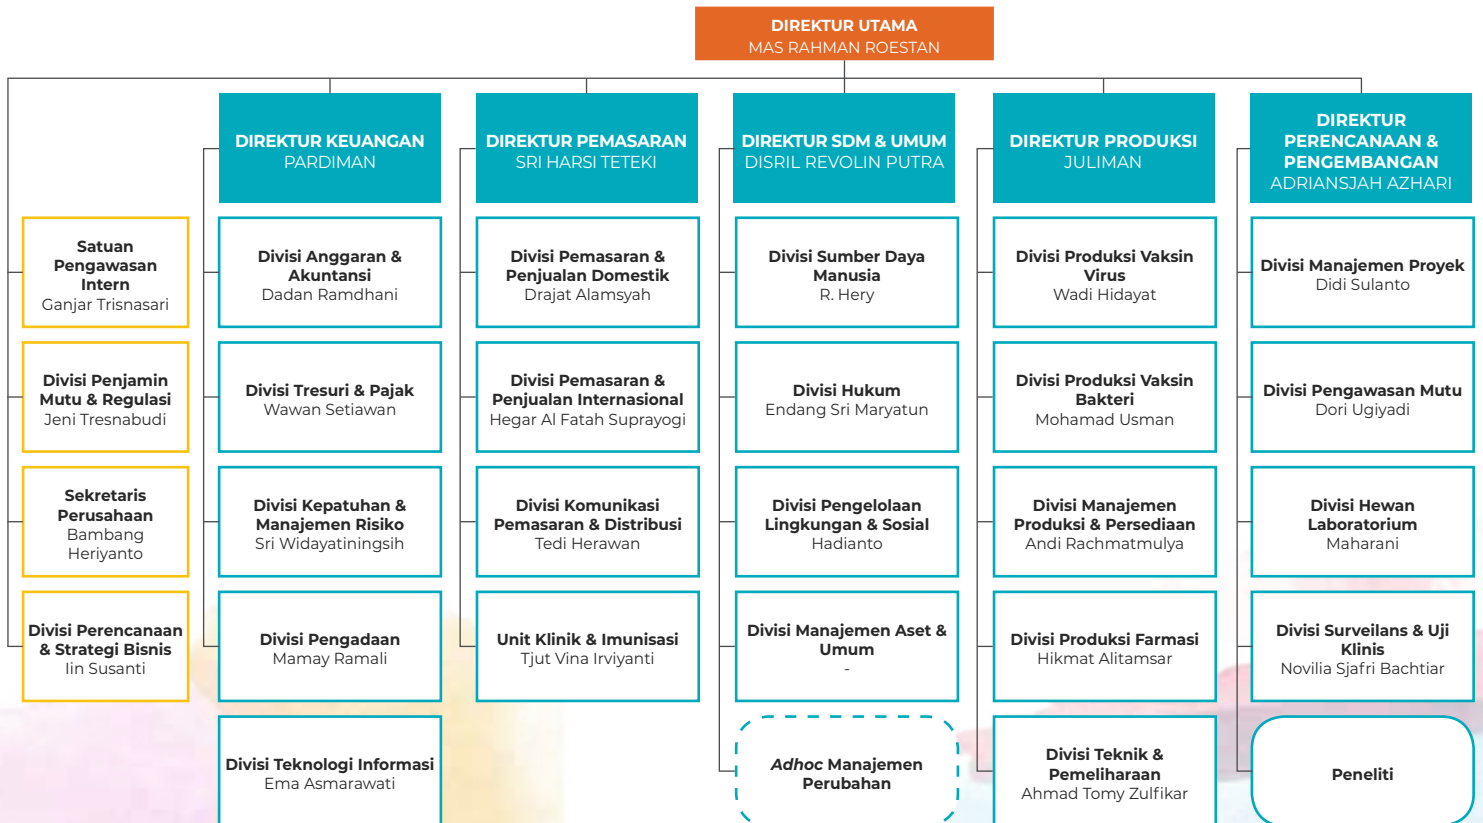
DIREKTUR UTAMA
MAS RAHMAN ROESTAN

Satuan Pengawasan Intern
Ganjar Trisnasari

Divisi Penjamin Mutu & Regulasi
Jeni Tresnabudi

Sekretaris Perusahaan
Bambang Heriyanto

Divisi Perencanaan & Strategi Bisnis
Iin Susanti

DIREKTUR KEUANGAN
PARDIMAN

Divisi Anggaran & Akuntansi
Dadan Ramdhani

Divisi Tresuri & Pajak
Wawan Setiawan

Divisi Kepatuhan & Manajemen Risiko
Sri Widayatiningsih

Divisi Pengadaan
Mamay Ramali

Divisi Teknologi Informasi
Ema Asmarawati

DIREKTUR PEMASARAN
SRI HARSI TETEKI

Divisi Pemasaran & Penjualan Domestik
Drajat Alamsyah

Divisi Pemasaran & Penjualan Internasional
Hegar Al Fatah Suprayogi

Divisi Komunikasi Pemasaran & Distribusi
Tedi Herawan

Unit Klinik & Imunisasi
Tjut Vina Irviyanti

DIREKTUR SDM & UMUM
DISRIL REVOLIN PUTRA

Divisi Sumber Daya Manusia
R. Hery

Divisi Hukum
Endang Sri Maryatun

Divisi Pengelolaan Lingkungan & Sosial
Hadianto

Divisi Manajemen Aset & Umum
-

Adhoc Manajemen Perubahan

DIREKTUR PRODUKSI
JULIMAN

Divisi Produksi Vaksin Virus
Wadi Hidayat

Divisi Produksi Vaksin Bakteri
Mohamad Usman

Divisi Manajemen Produksi & Persediaan
Andi Rachmatmulya

Divisi Produksi Farmasi
Hikmat Alitamsar

Divisi Teknik & Pemeliharaan
Ahmad Tomy Zulfikar

DIREKTUR PERENCANAAN & PENGEMBANGAN
ADRIANSJAH AZHARI

Divisi Manajemen Proyek
Didi Sulanto

Divisi Pengawasan Mutu
Dori Ugiyadi

Divisi Hewan Laboratorium
Maharani

Divisi Surveilans & Uji Klinis
Novilia Sjafri Bachtiar

Peneliti